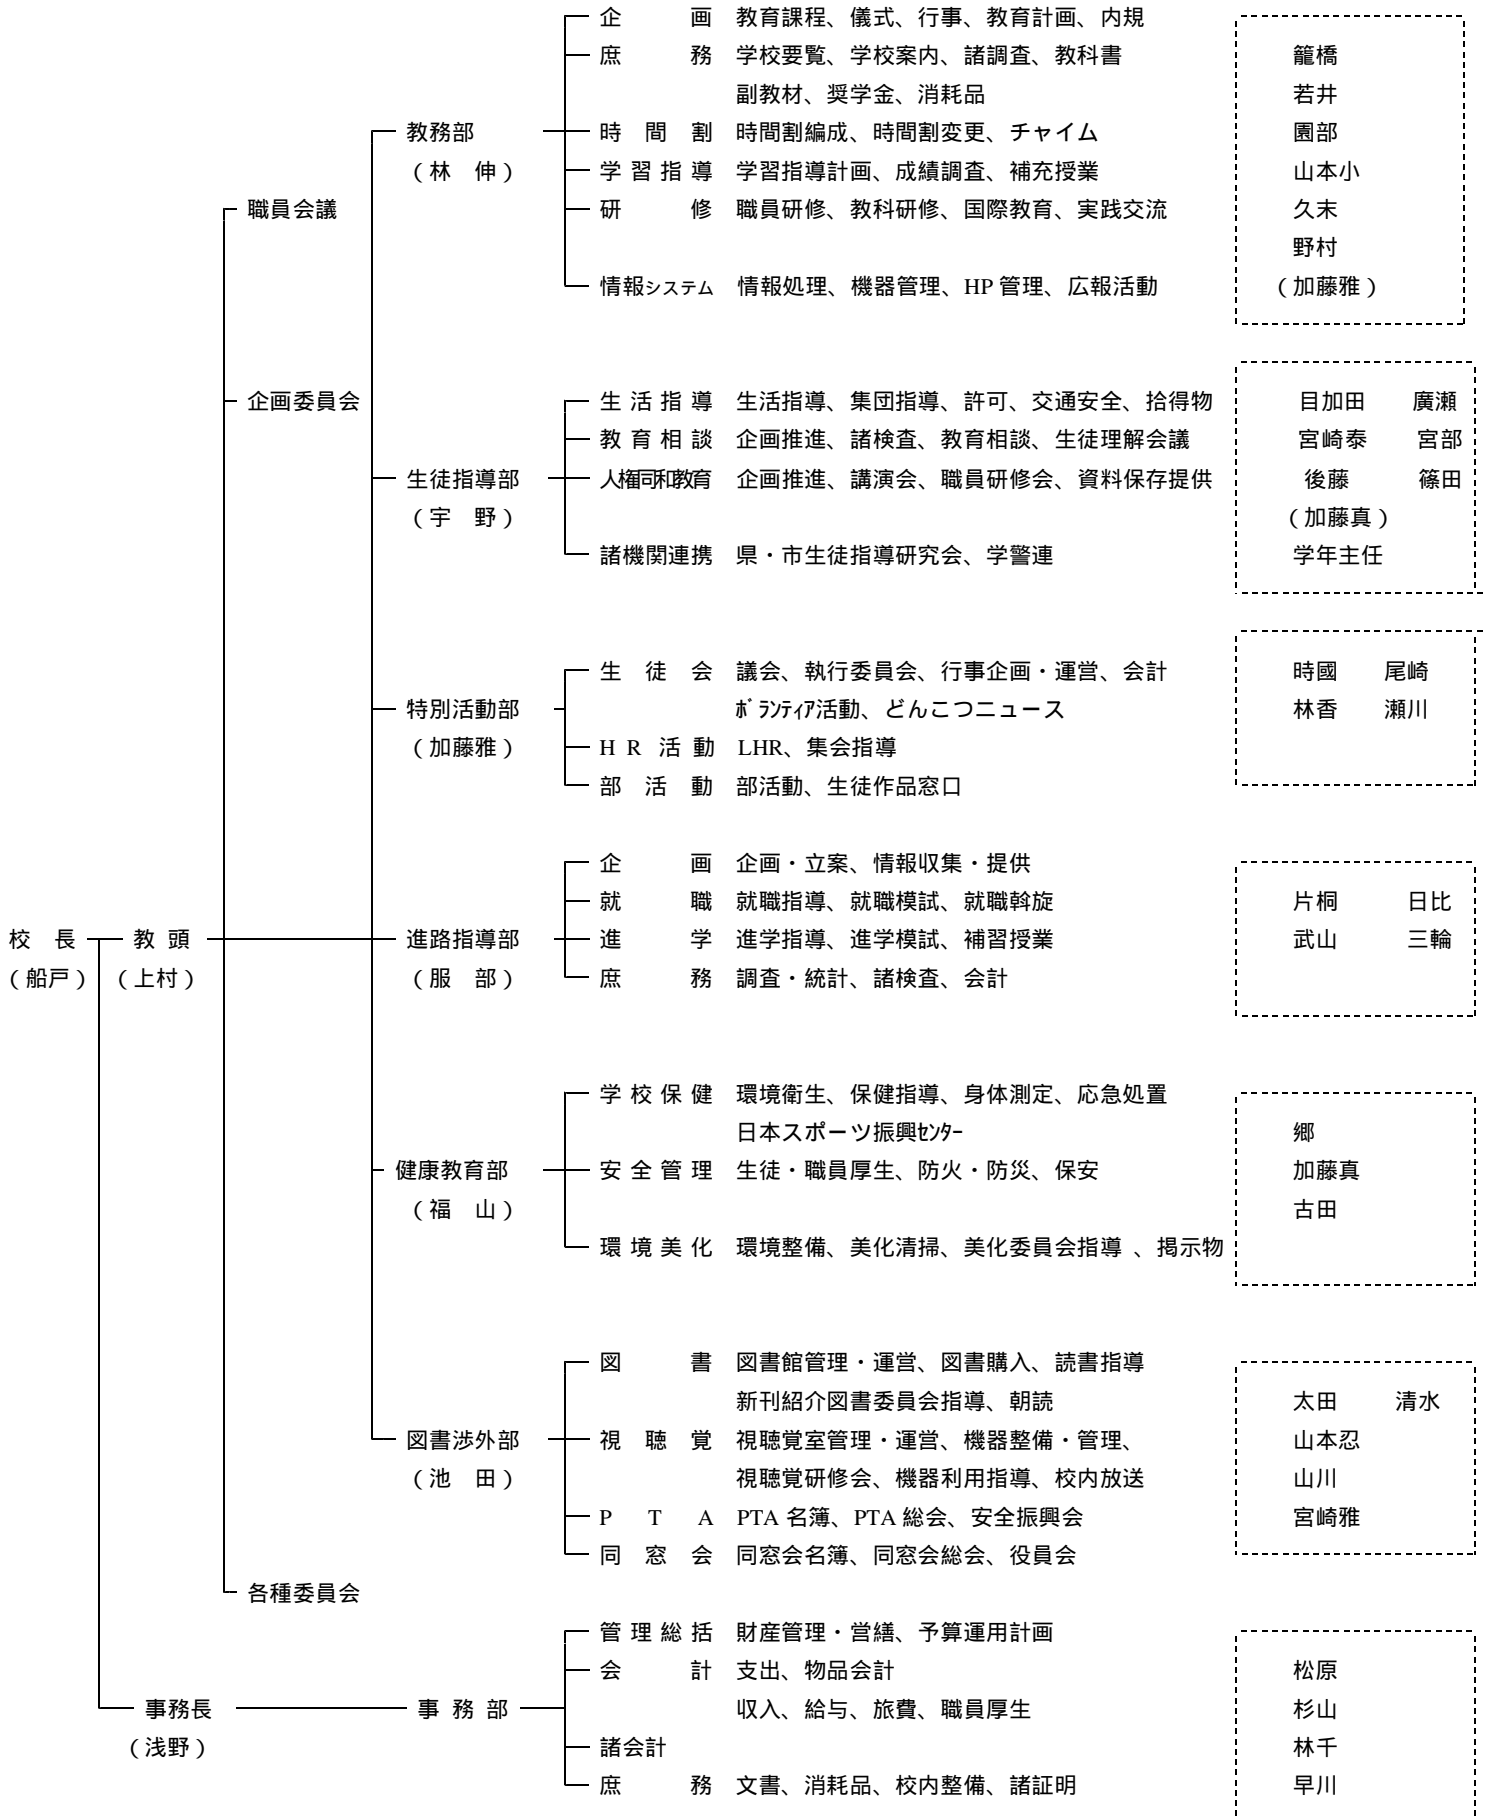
校　長（船戸）
教　頭（上村）

職員会議
企画委員会
各種委員会

教務部（林　伸）
企　画　教育課程、儀式、行事、教育計画、内規
庶　務　学校要覧、学校案内、諸調査、教科書
副教材、奨学金、消耗品
時間割　時間割編成、時間割変更、チャイム
学習指導　学習指導計画、成績調査、補充授業
研　修　職員研修、教科研修、国際教育、実践交流
情報システム　情報処理、機器管理、HP 管理、広報活動
籠橋
若井
園部
山本小
久末
野村
（加藤雅）

生徒指導部（宇　野）
生活指導　生活指導、集団指導、許可、交通安全、拾得物
教育相談　企画推進、諸検査、教育相談、生徒理解会議
人権同和教育　企画推進、講演会、職員研修会、資料保存提供
諸機関連携　県・市生徒指導研究会、学警連
目加田　廣瀬
宮崎泰　宮部
後藤　篠田
（加藤真）
学年主任

特別活動部（加藤雅）
生徒会　議会、執行委員会、行事企画・運営、会計
ボランティア活動、どんこつニュース
HR活動　LHR、集会指導
部活動　部活動、生徒作品窓口
時國　尾崎
林香　瀬川

進路指導部（服　部）
企　画　企画・立案、情報収集・提供
就　職　就職指導、就職模試、就職斡旋
進　学　進学指導、進学模試、補習授業
庶　務　調査・統計、諸検査、会計
片桐　日比
武山　三輪

健康教育部（福　山）
学校保健　環境衛生、保健指導、身体測定、応急処置
日本スポーツ振興センター
安全管理　生徒・職員厚生、防火・防災、保安
環境美化　環境整備、美化清掃、美化委員会指導 、掲示物
郷
加藤真
古田

図書渉外部（池　田）
図　書　図書館管理・運営、図書購入、読書指導
新刊紹介図書委員会指導、朝読
視聴覚　視聴覚室管理・運営、機器整備・管理、
視聴覚研修会、機器利用指導、校内放送
PTA　PTA 名簿、PTA 総会、安全振興会
同窓会　同窓会名簿、同窓会総会、役員会
太田　清水
山本忍
山川
宮崎雅

事務長（浅野）
事務部
管理総括　財産管理・営繕、予算運用計画
会　計　支出、物品会計
収入、給与、旅費、職員厚生
諸会計
庶　務　文書、消耗品、校内整備、諸証明
松原
杉山
林千
早川